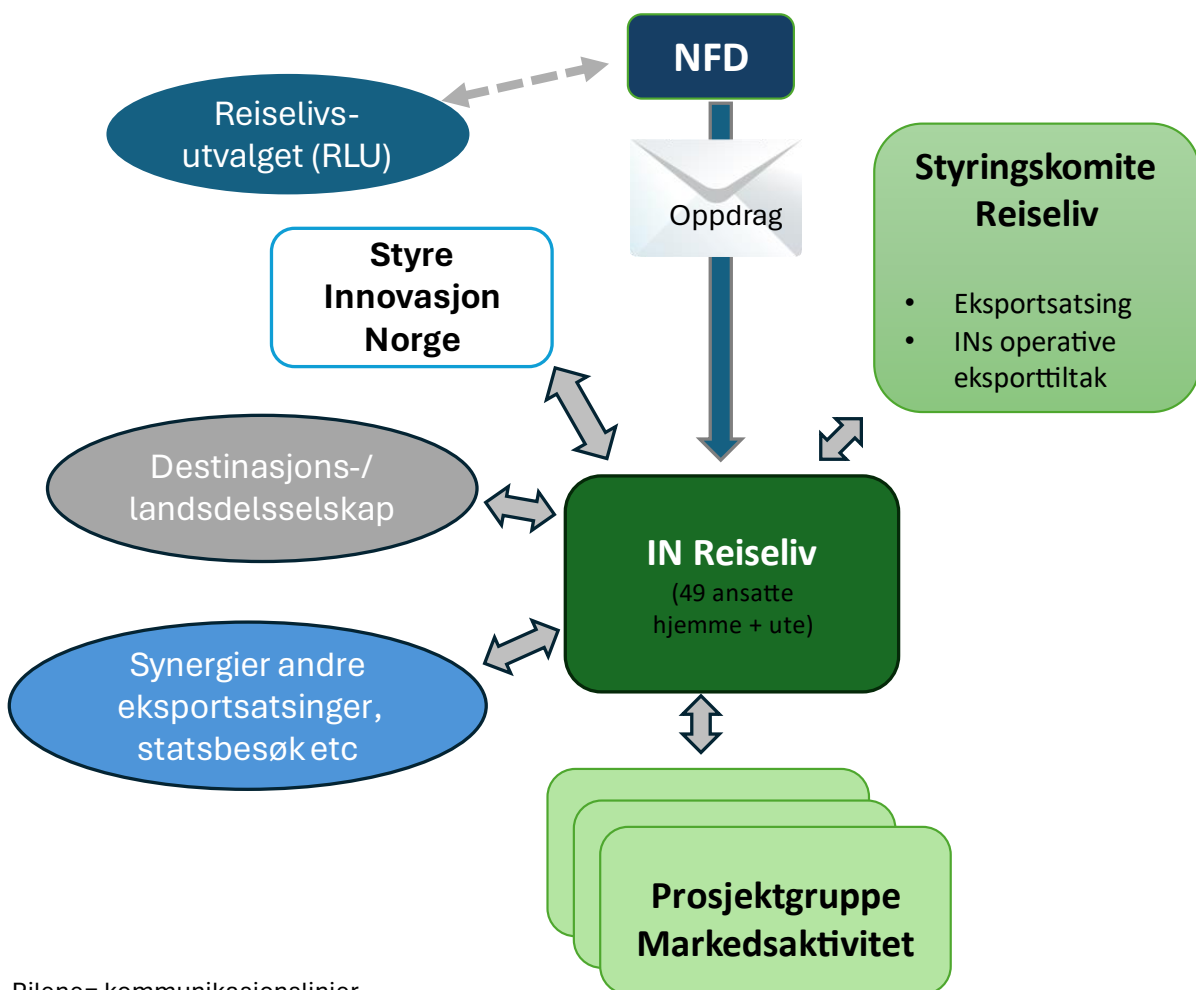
NFD

Reiselivs-utvalget (RLU)

Oppdrag

Styringskomite Reiseliv

- Eksportsatsing
- INs operative eksporttiltak

Styre Innovasjon Norge

Destinasjons-/ landsdelsselskap

IN Reiseliv
(49 ansatte hjemme + ute)

Synergier andre eksportsatsinger, statsbesøk etc

Prosjektgruppe Markedsaktivitet

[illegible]